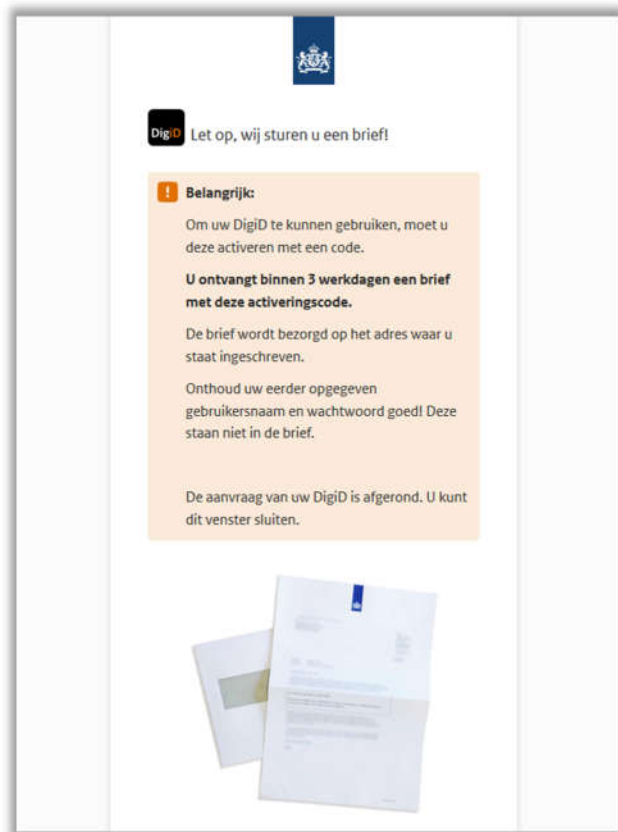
DigiD Let op, wij sturen u een brief!

! Belangrijk:

Om uw DigiD te kunnen gebruiken, moet u deze activeren met een code.

**U ontvangt binnen 3 werkdagen een brief met deze activeringscode.**

De brief wordt bezorgd op het adres waar u staat ingeschreven.

Onthoud uw eerder opgegeven gebruikersnaam en wachtwoord goed! Deze staan niet in de brief.

De aanvraag van uw DigiD is afgerond. U kunt dit venster sluiten.